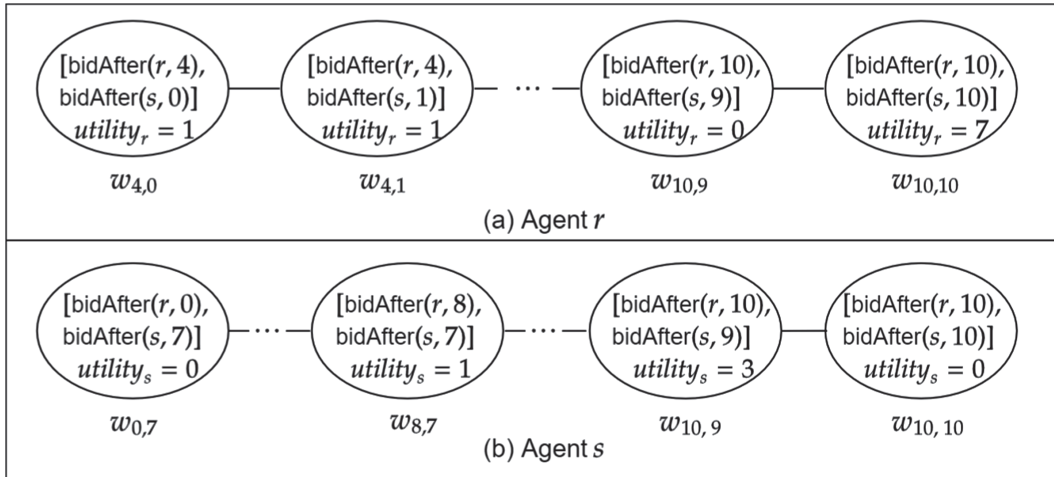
[bidAfter($r$, 4), bidAfter($s$, 0)] $utility_r = 1$

[bidAfter($r$, 4), bidAfter($s$, 1)] $utility_r = 1$

$\cdots$

[bidAfter($r$, 10), bidAfter($s$, 9)] $utility_r = 0$

[bidAfter($r$, 10), bidAfter($s$, 10)] $utility_r = 7$

$w_{4,0}$

$w_{4,1}$

$w_{10,9}$

$w_{10,10}$

(a) Agent $r$

[bidAfter($r$, 0), bidAfter($s$, 7)] $utility_s = 0$

$\cdots$

[bidAfter($r$, 8), bidAfter($s$, 7)] $utility_s = 1$

$\cdots$

[bidAfter($r$, 10), bidAfter($s$, 9)] $utility_s = 3$

[bidAfter($r$, 10), bidAfter($s$, 10)] $utility_s = 0$

$w_{0,7}$

$w_{8,7}$

$w_{10,9}$

$w_{10,10}$

(b) Agent $s$